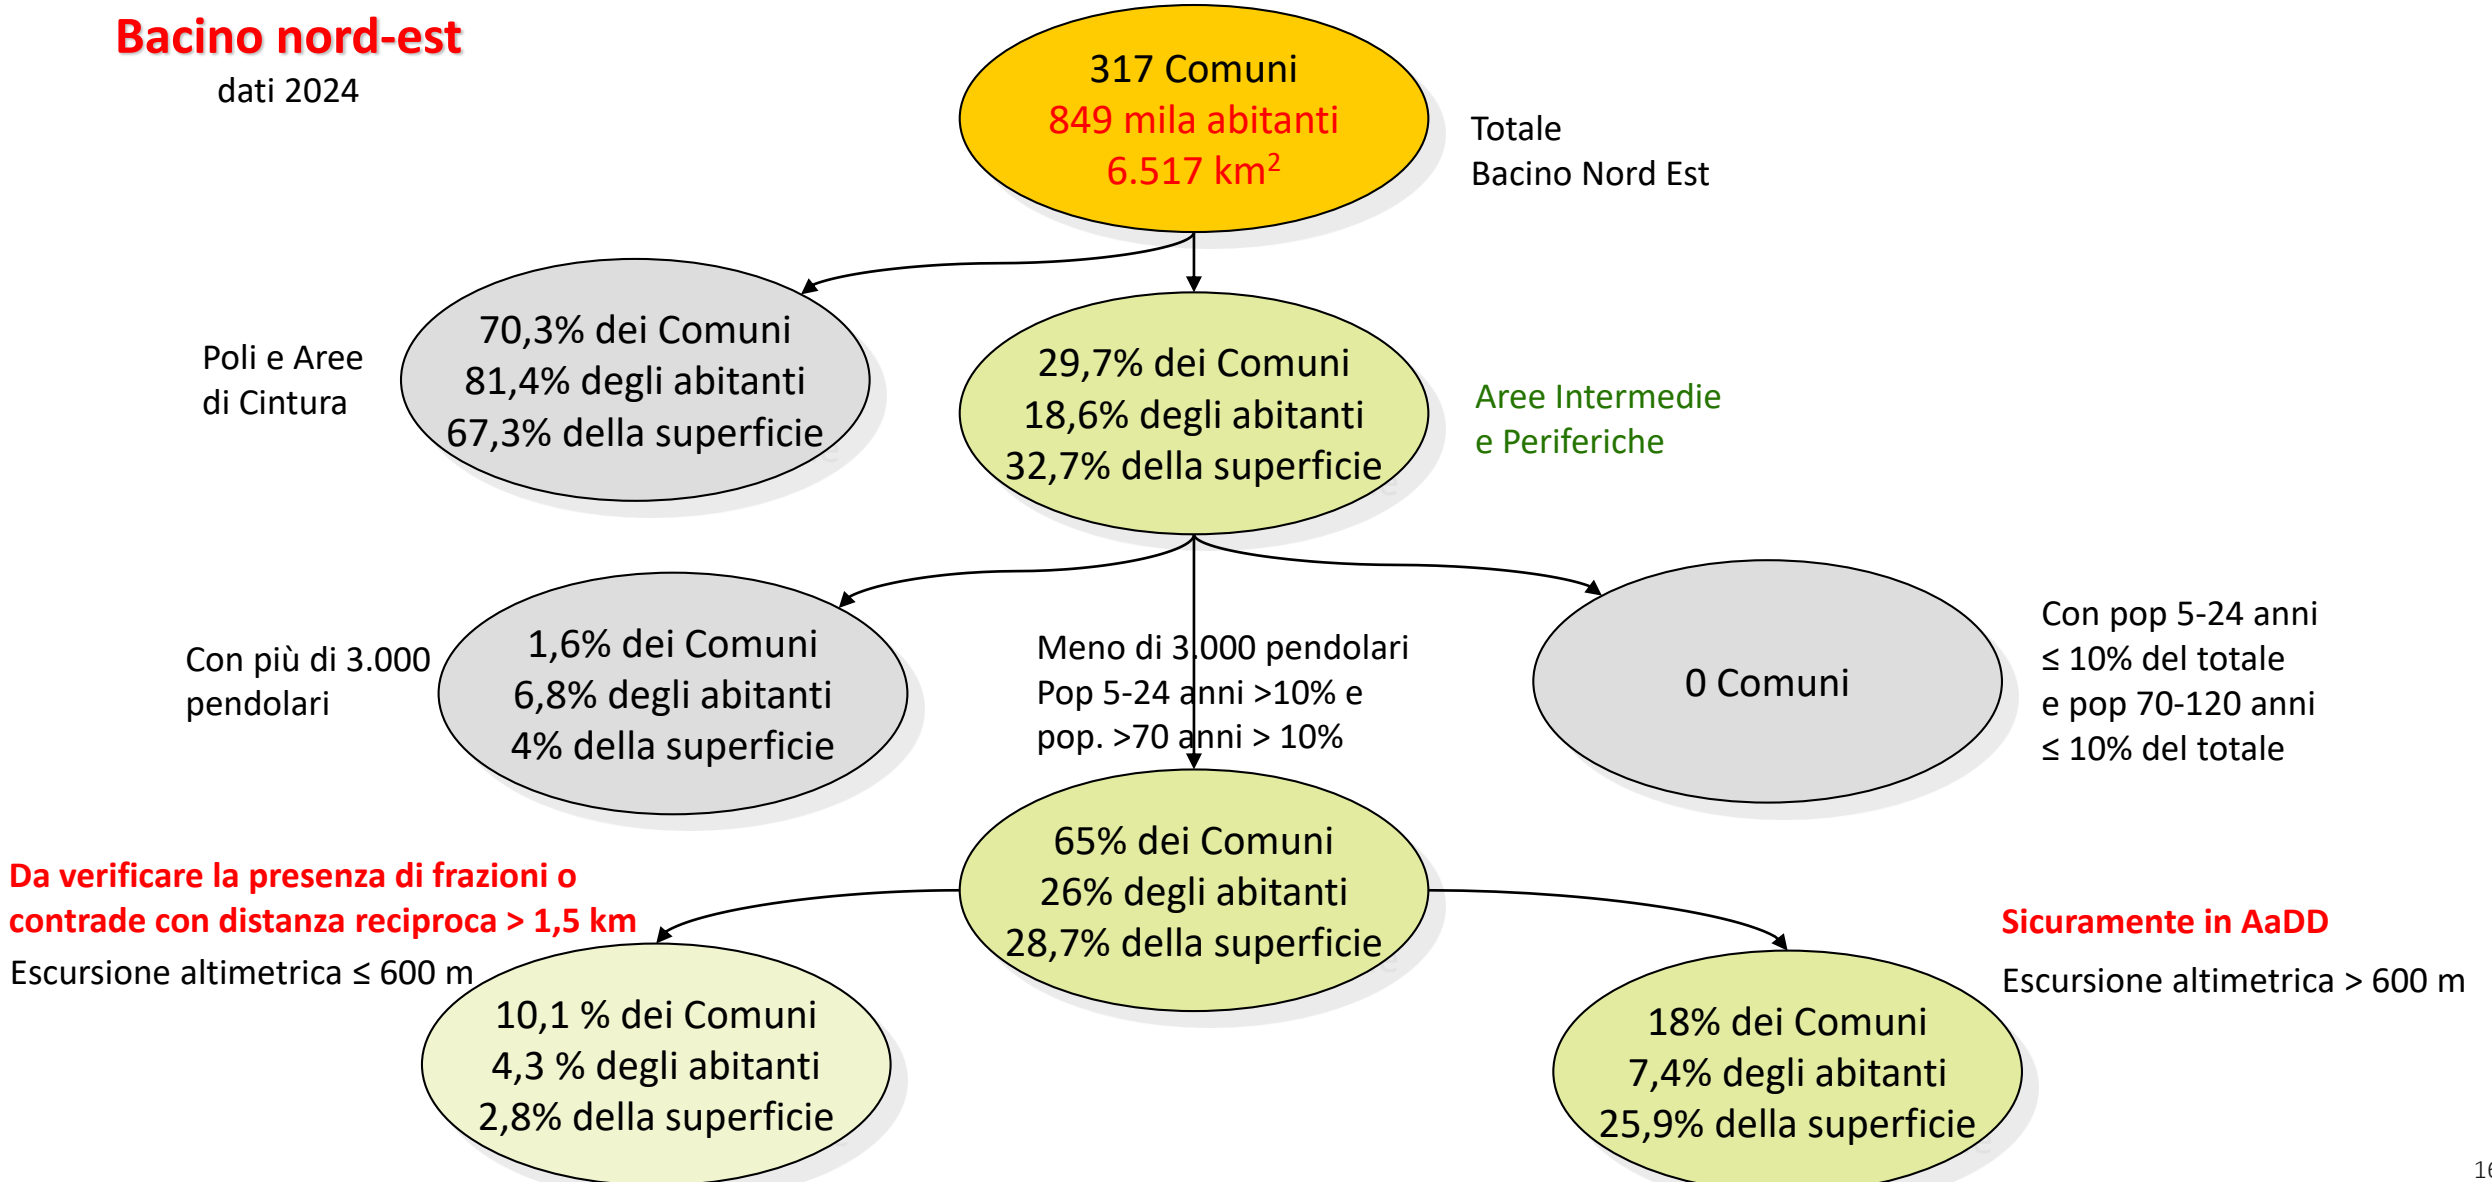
Bacino nord-est
dati 2024

317 Comuni
849 mila abitanti
6.517 km$^2$

Totale
Bacino Nord Est

Poli e Aree di Cintura

70,3% dei Comuni
81,4% degli abitanti
67,3% della superficie

29,7% dei Comuni
18,6% degli abitanti
32,7% della superficie

Aree Intermedie e Periferiche

Con più di 3.000 pendolari

1,6% dei Comuni
6,8% degli abitanti
4% della superficie

Meno di 3.000 pendolari
Pop 5-24 anni >10% e
pop. >70 anni > 10%

0 Comuni

Con pop 5-24 anni
≤ 10% del totale
e pop 70-120 anni
≤ 10% del totale

65% dei Comuni
26% degli abitanti
28,7% della superficie

Da verificare la presenza di frazioni o contrade con distanza reciproca > 1,5 km

Escursione altimetrica ≤ 600 m

10,1 % dei Comuni
4,3 % degli abitanti
2,8% della superficie

Sicuramente in AaDD

Escursione altimetrica > 600 m

18% dei Comuni
7,4% degli abitanti
25,9% della superficie

1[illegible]